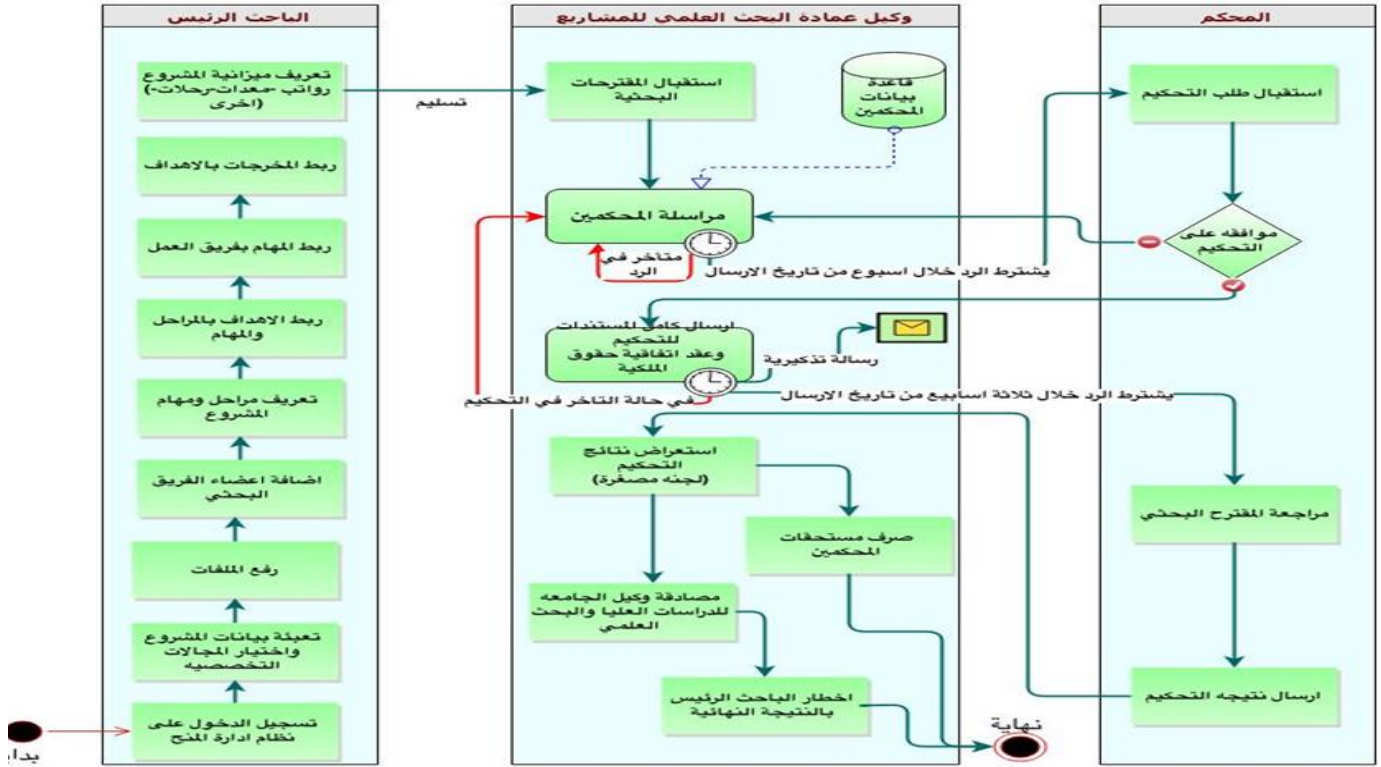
الباحث الرئيس

تعريف ميزانية المشروع رواتب -معدات-رحلات- (اخرى)

ربط المخرجات بالاهداف

ربط المهام بفريق العمل

ربط الاهداف بالمراحل والمهام

تعريف مراحل ومهام المشروع

اضافة اعضاء الفريق البحثي

رفع الملفات

تعبئة بيانات المشروع واختيار المجالات التخصصيه

تسجيل الدخول على نظام ادارة المنح

بداية

وكيل عمادة البحث العلمي للمشاريع

تسليم

استقبال المقترحات البحثية

قاعدة بيانات المحكمين

مراسلة المحكمين

متاخر في الرد

ارسال كامل المستندات للتحكيم وعقد اتفاقية حقوق الملكية

رسالة تذكيرية

في حالة التاخر في التحكيم

استعراض نتائج التحكيم (لجنه مصغرة)

صرف مستحقات المحكمين

مصادقة وكيل الجامعه للدراسات العليا والبحث العلمي

اخطار الباحث الرئيس بالنتيجة النهائية

نهاية

المحكم

استقبال طلب التحكيم

موافقه على التحكيم

يشترط الرد خلال اسبوع من تاريخ الارسال

يشترط الرد خلال ثلاثة اسابيع من تاريخ الارسال

مراجعة المقترح البحثي

ارسال نتيجه التحكيم